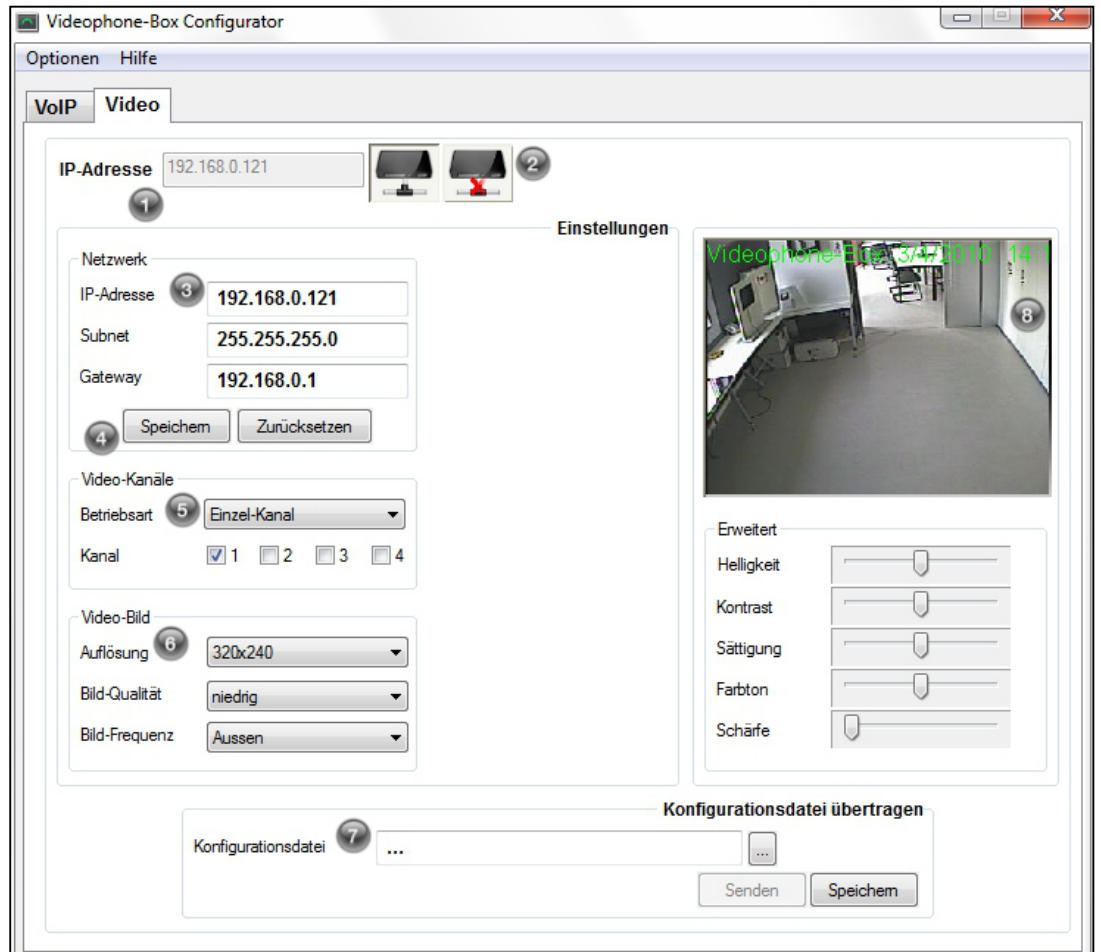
Videophone-Box Configurator

Optionen Hilfe

VoIP Video

IP-Adresse 192.168.0.121

2

1

Einstellungen

Netzwerk

IP-Adresse 3 192.168.0.121

Subnet 255.255.255.0

Gateway 192.168.0.1

4 Speichern Zurücksetzen

Video-Kanäle

Betriebsart 5 Einzel-Kanal

Kanal 1 2 3 4

Video-Bild

Auflösung 6 320x240

Bild-Qualität niedrig

Bild-Frequenz Aussen

Videophone-Box 3/4/2010 14:1

8

Erweitert

Helligkeit

Kontrast

Sättigung

Farbton

Schärfe

Konfigurationsdatei übertragen

Konfigurationsdatei 7 ...

...

Senden Speichern